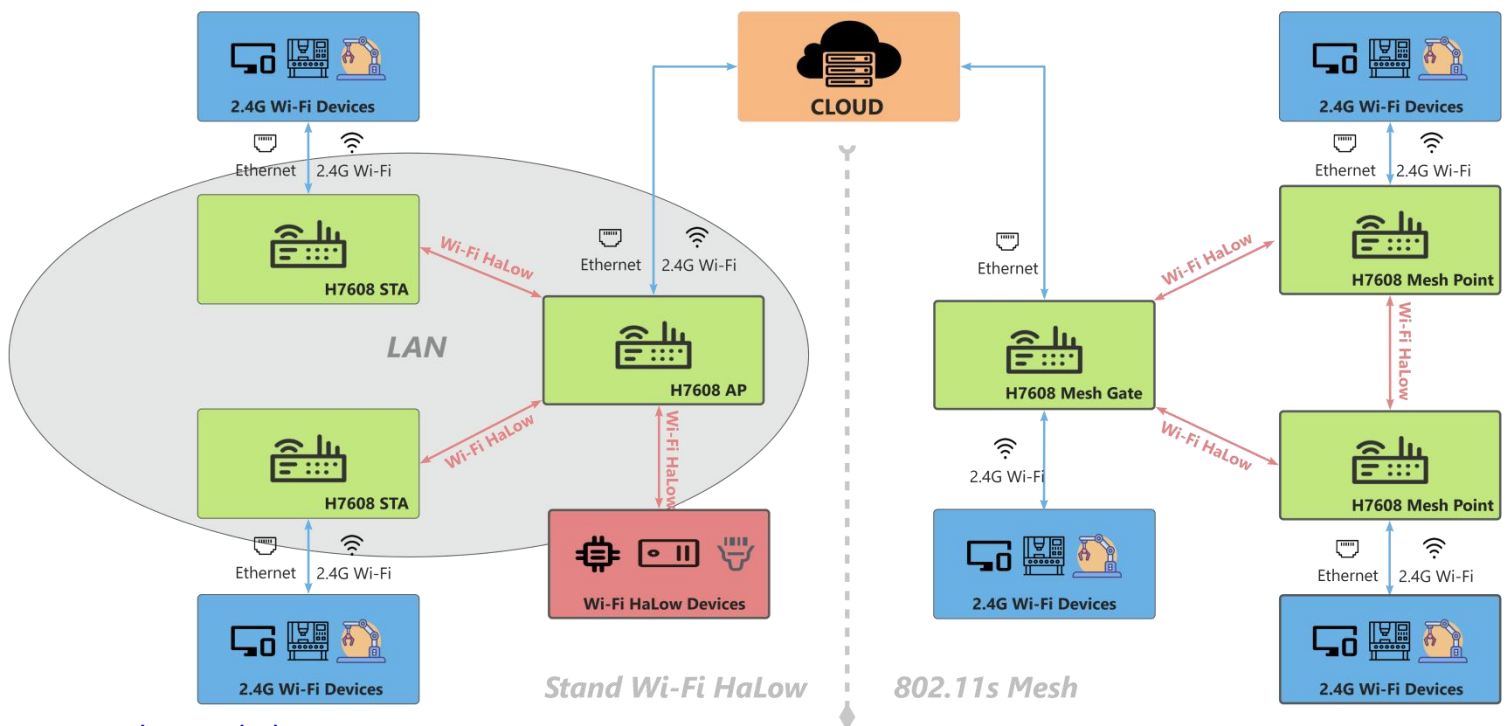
2.4G Wi-Fi Devices

Ethernet 2.4G Wi-Fi

H7608 STA

Wi-Fi HaLow

Ethernet 2.4G Wi-Fi

LAN

H7608 AP

Wi-Fi HaLow

H7608 STA

Wi-Fi HaLow

Ethernet 2.4G Wi-Fi

2.4G Wi-Fi Devices

Wi-Fi HaLow Devices

CLOUD

Stand Wi-Fi HaLow

802.11s Mesh

2.4G Wi-Fi Devices

Ethernet 2.4G Wi-Fi

Ethernet

Wi-Fi HaLow

H7608 Mesh Point

Wi-Fi HaLow

H7608 Mesh Gate

Wi-Fi HaLow

2.4G Wi-Fi

H7608 Mesh Point

2.4G Wi-Fi Devices

Ethernet 2.4G Wi-Fi

2.4G Wi-Fi Devices